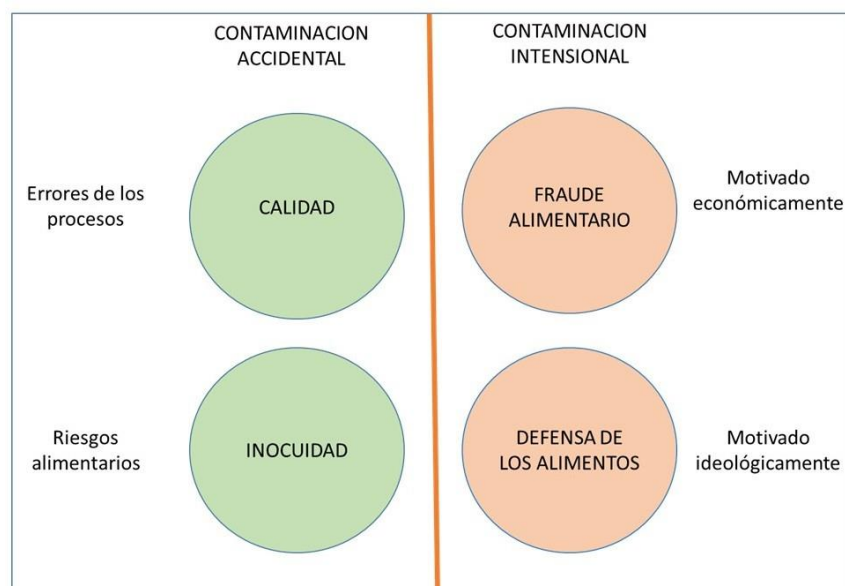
CONTAMINACION ACCIDENTAL

CONTAMINACION INTENSIONAL

Errores de los procesos

CALIDAD

FRAUDE ALIMENTARIO

Motivado económicamente

Riesgos alimentarios

INOCUIDAD

DEFENSA DE LOS ALIMENTOS

Motivado ideológicamente